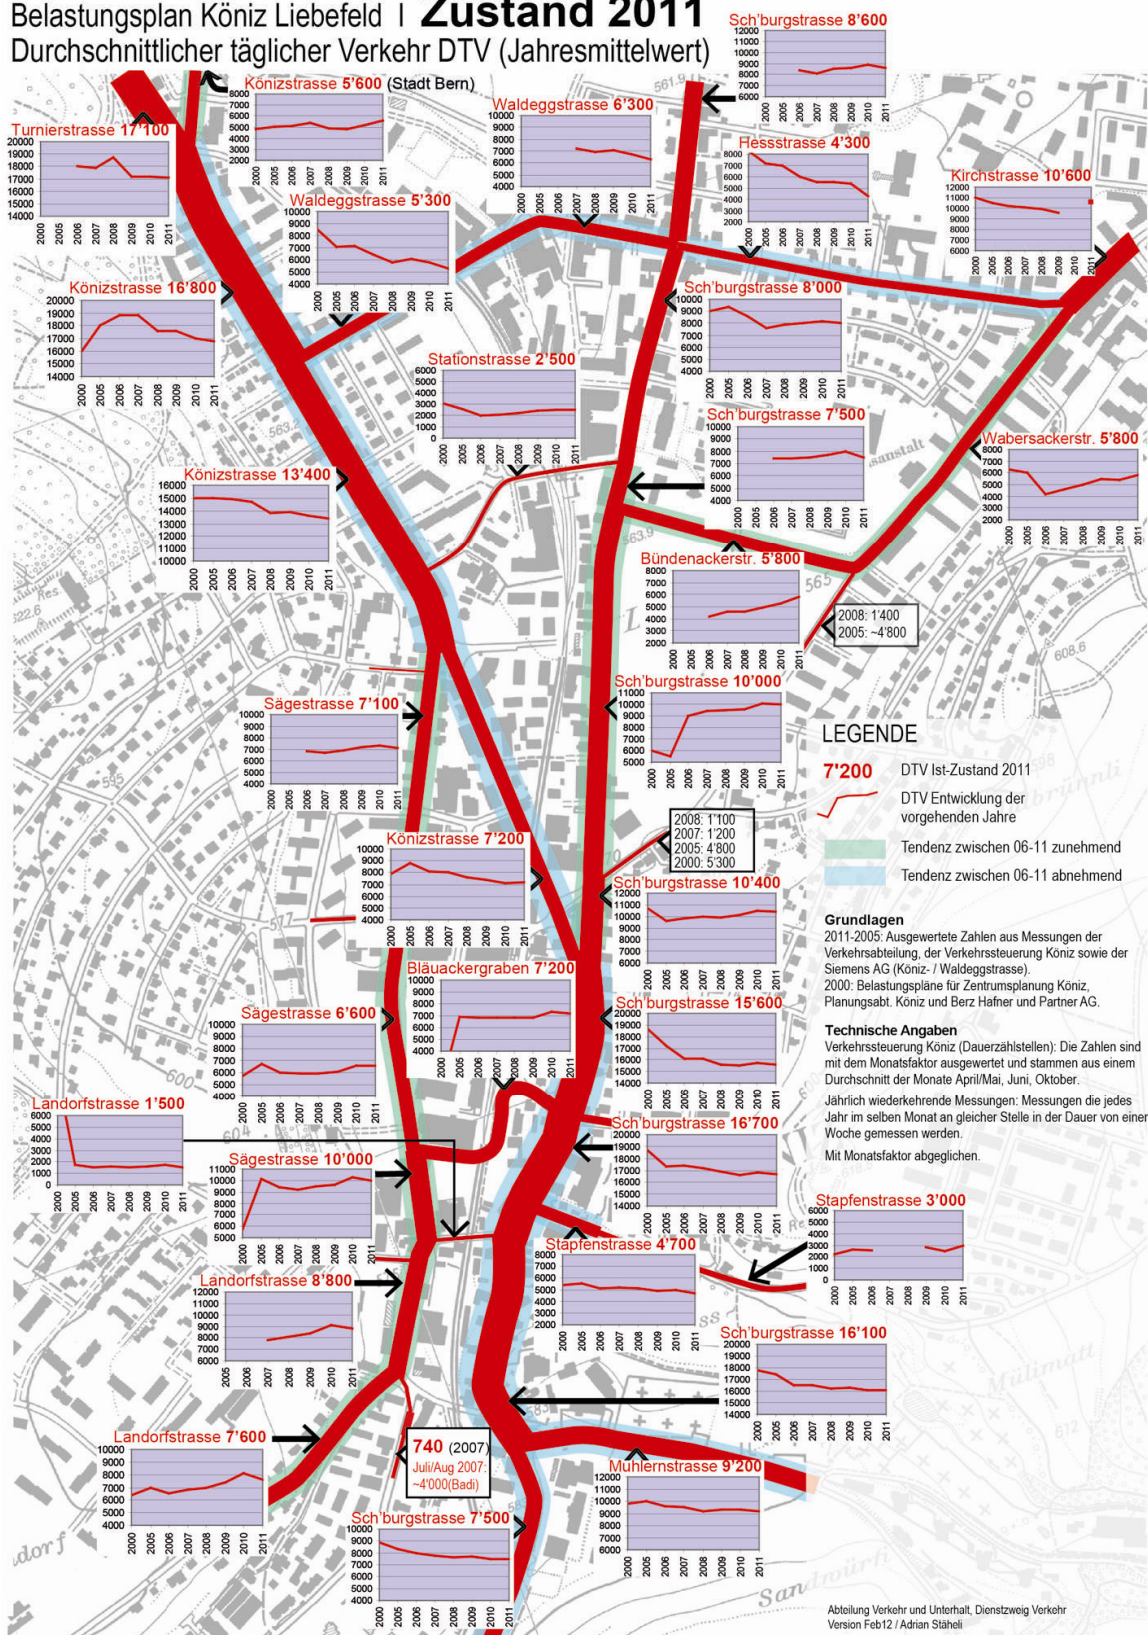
Belastungsplan Köniz Liebefeld | Zustand 2011
Durchschnittlicher täglicher Verkehr DTV (Jahresmittelwert)

Sch'burgstrasse 8'600
12000 11000 10000 9000 8000 7000 6000
2000 2005 2006 2007 2008 2009 2010 2011

Könizstrasse 5'600 (Stadt Bern)
8000 7000 6000 5000 4000 3000 2000
2000 2005 2006 2007 2008 2009 2010 2011

Turnierstrasse 17'100
20000 19000 18000 17000 16000 15000 14000
2000 2005 2006 2007 2008 2009 2010 2011

Waldeggstrasse 6'300
10000 9000 8000 7000 6000 5000 4000
2000 2005 2006 2007 2008 2009 2010 2011

Hessstrasse 4'300
8000 7000 6000 5000 4000 3000 2000
2000 2005 2006 2007 2008 2009 2010 2011

Kirchstrasse 10'600
12000 11000 10000 9000 8000 7000 6000
2000 2005 2006 2007 2008 2009 2010 2011

Waldeggstrasse 5'300
10000 9000 8000 7000 6000 5000 4000
2000 2005 2006 2007 2008 2009 2010 2011

Könizstrasse 16'800
20000 19000 18000 17000 16000 15000 14000
2000 2005 2006 2007 2008 2009 2010 2011

Sch'burgstrasse 8'000
10000 9000 8000 7000 6000 5000 4000
2000 2005 2006 2007 2008 2009 2010 2011

Stationstrasse 2'500
6000 5000 4000 3000 2000 1000 0
2000 2005 2006 2007 2008 2009 2010 2011

Sch'burgstrasse 7'500
10000 9000 8000 7000 6000 5000 4000
2000 2005 2006 2007 2008 2009 2010 2011

Wabersackerstr. 5'800
8000 7000 6000 5000 4000 3000 2000
2000 2005 2006 2007 2008 2009 2010 2011

Könizstrasse 13'400
16000 15000 14000 13000 12000 11000 10000
2000 2005 2006 2007 2008 2009 2010 2011

Bündenackerstr. 5'800
8000 7000 6000 5000 4000 3000 2000
2000 2005 2006 2007 2008 2009 2010 2011

2008: 1'400
2005: ~4'800

Sägestrasse 7'100
10000 9000 8000 7000 6000 5000 4000
2000 2005 2006 2007 2008 2009 2010 2011

Sch'burgstrasse 10'000
11000 10000 9000 8000 7000 6000 5000
2000 2005 2006 2007 2008 2009 2010 2011

LEGENDE
7'200 DTV Ist-Zustand 2011
DTV Entwicklung der vorgehenden Jahre
Tendenz zwischen 06-11 zunehmend
Tendenz zwischen 06-11 abnehmend

2008: 1'100
2007: 1'200
2005: 4'800
2000: 5'300

Könizstrasse 7'200
10000 9000 8000 7000 6000 5000 4000
2000 2005 2006 2007 2008 2009 2010 2011

Sch'burgstrasse 10'400
12000 11000 10000 9000 8000 7000 6000
2000 2005 2006 2007 2008 2009 2010 2011

Grundlagen
2011-2005: Ausgewertete Zahlen aus Messungen der Verkehrsabteilung, der Verkehrssteuerung Köniz sowie der Siemens AG (Köniz- / Waldeggstrasse).
2000: Belastungspläne für Zentrumsplanung Köniz, Planungsabt. Köniz und Berz Hafner und Partner AG.

Bläuackergraben 7'200
10000 9000 8000 7000 6000 5000 4000
2000 2005 2006 2007 2008 2009 2010 2011

Sägestrasse 6'600
10000 9000 8000 7000 6000 5000 4000
2000 2005 2006 2007 2008 2009 2010 2011

Sch'burgstrasse 15'600
20000 19000 18000 17000 16000 15000 14000
2000 2005 2006 2007 2008 2009 2010 2011

Technische Angaben
Verkehrssteuerung Köniz (Dauerzählstellen): Die Zahlen sind mit dem Monatsfaktor ausgewertet und stammen aus einem Durchschnitt der Monate April/Mai, Juni, Oktober.
Jährlich wiederkehrende Messungen: Messungen die jedes Jahr im selben Monat an gleicher Stelle in der Dauer von einer Woche gemessen werden.
Mit Monatsfaktor abgeglichen.

Landorfstrasse 1'500
6000 5000 4000 3000 2000 1000 0
2000 2005 2006 2007 2008 2009 2010 2011

Sch'burgstrasse 16'700
20000 19000 18000 17000 16000 15000 14000
2000 2005 2006 2007 2008 2009 2010 2011

Sägestrasse 10'000
11000 10000 9000 8000 7000 6000 5000
2000 2005 2006 2007 2008 2009 2010 2011

Stapfenstrasse 3'000
6000 5000 4000 3000 2000 1000 0
2000 2005 2006 2007 2008 2009 2010 2011

Stapfenstrasse 4'700
8000 7000 6000 5000 4000 3000 2000
2000 2005 2006 2007 2008 2009 2010 2011

Landorfstrasse 8'800
12000 11000 10000 9000 8000 7000 6000
2005 2006 2007 2008 2009 2010 2011

Sch'burgstrasse 16'100
20000 19000 18000 17000 16000 15000 14000
2000 2005 2006 2007 2008 2009 2010 2011

Landorfstrasse 7'600
10000 9000 8000 7000 6000 5000 4000
2000 2005 2006 2007 2008 2009 2010 2011

740 (2007)
Juli/Aug 2007: ~4'000(Badi)

Muhlernstrasse 9'200
12000 11000 10000 9000 8000 7000 6000
2000 2005 2006 2007 2008 2009 2010 2011

Sch'burgstrasse 7'500
10000 9000 8000 7000 6000 5000 4000
2000 2005 2006 2007 2008 2009 2010 2011

Abteilung Verkehr und Unterhalt, Dienstzweig Verkehr
Version Feb12 / Adrian Stäheli